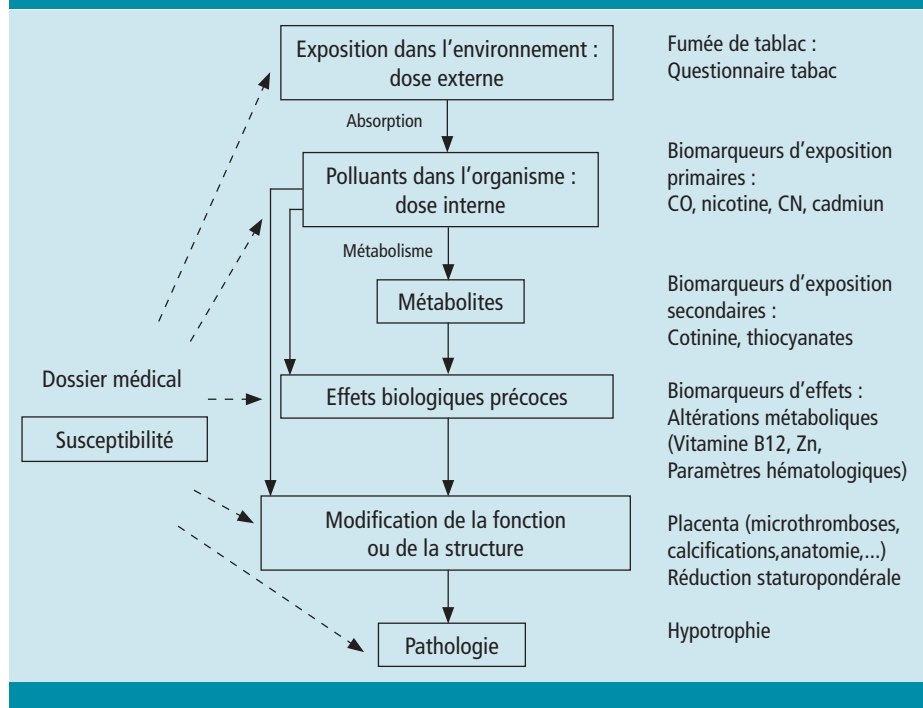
Exposition dans l'environnement : dose externe

Fumée de tablac : Questionnaire tabac

Absorption

Polluants dans l'organisme : dose interne

Biomarqueurs d'exposition primaires : CO, nicotine, CN, cadmiun

Métabolisme

Métabolites

Biomarqueurs d'exposition secondaires : Cotinine, thiocyanates

Dossier médical

Effets biologiques précoces

Biomarqueurs d'effets : Altérations métaboliques (Vitamine B12, Zn, Paramètres hématologiques)

Susceptibilité

Modification de la fonction ou de la structure

Placenta (microthromboses, calcifications,anatomie,...) Réduction staturopondérale

Pathologie

Hypotrophie